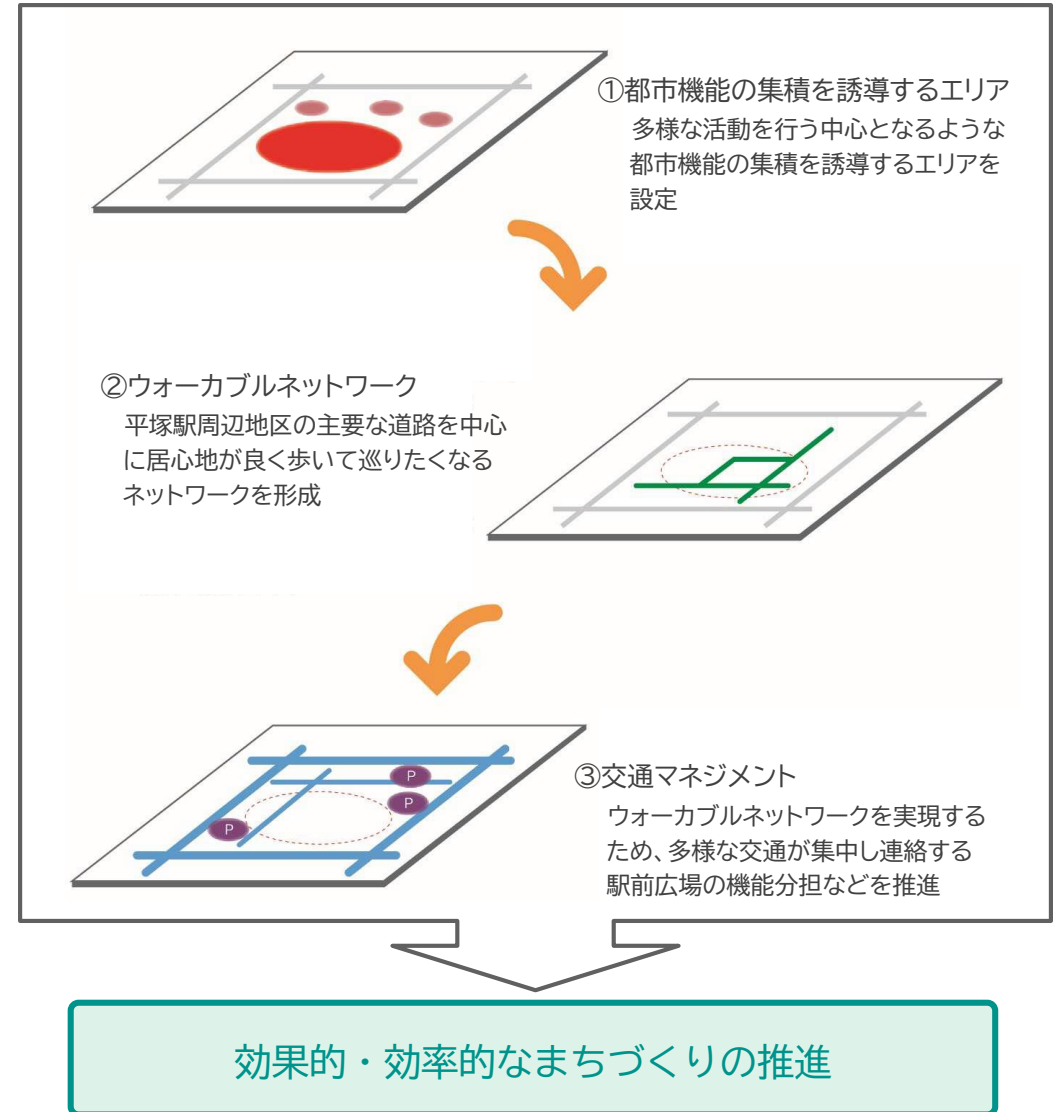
①都市機能の集積を誘導するエリア
多様な活動を行う中心となるような都市機能の集積を誘導するエリアを設定

②ウォーカブルネットワーク
平塚駅周辺地区の主要な道路を中心に居心地が良く歩いて巡りたくなるネットワークを形成

P
P
P

③交通マネジメント
ウォーカブルネットワークを実現するため、多様な交通が集中し連絡する駅前広場の機能分担などを推進

効果的・効率的なまちづくりの推進